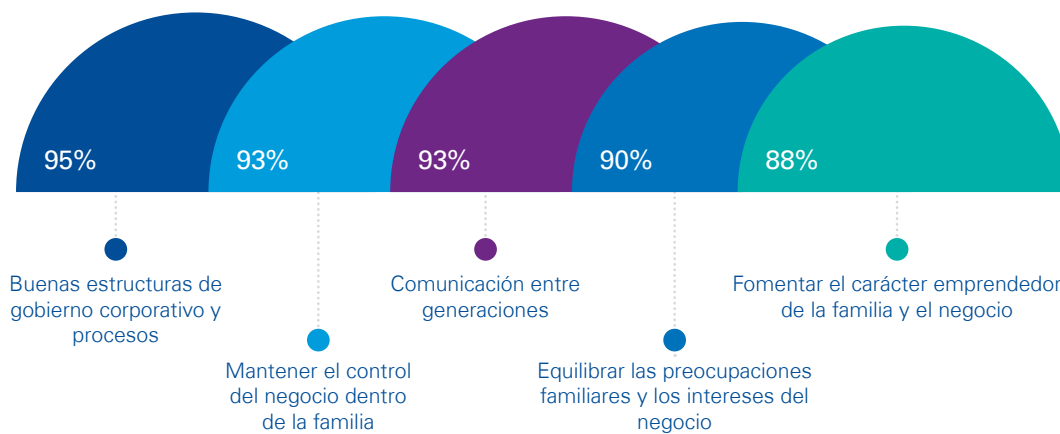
95%

93%

93%

90%

88%

Buenas estructuras de gobierno corporativo y procesos

Mantener el control del negocio dentro de la familia

Comunicación entre generaciones

Equilibrar las preocupaciones familiares y los intereses del negocio

Fomentar el carácter emprendedor de la familia y el negocio